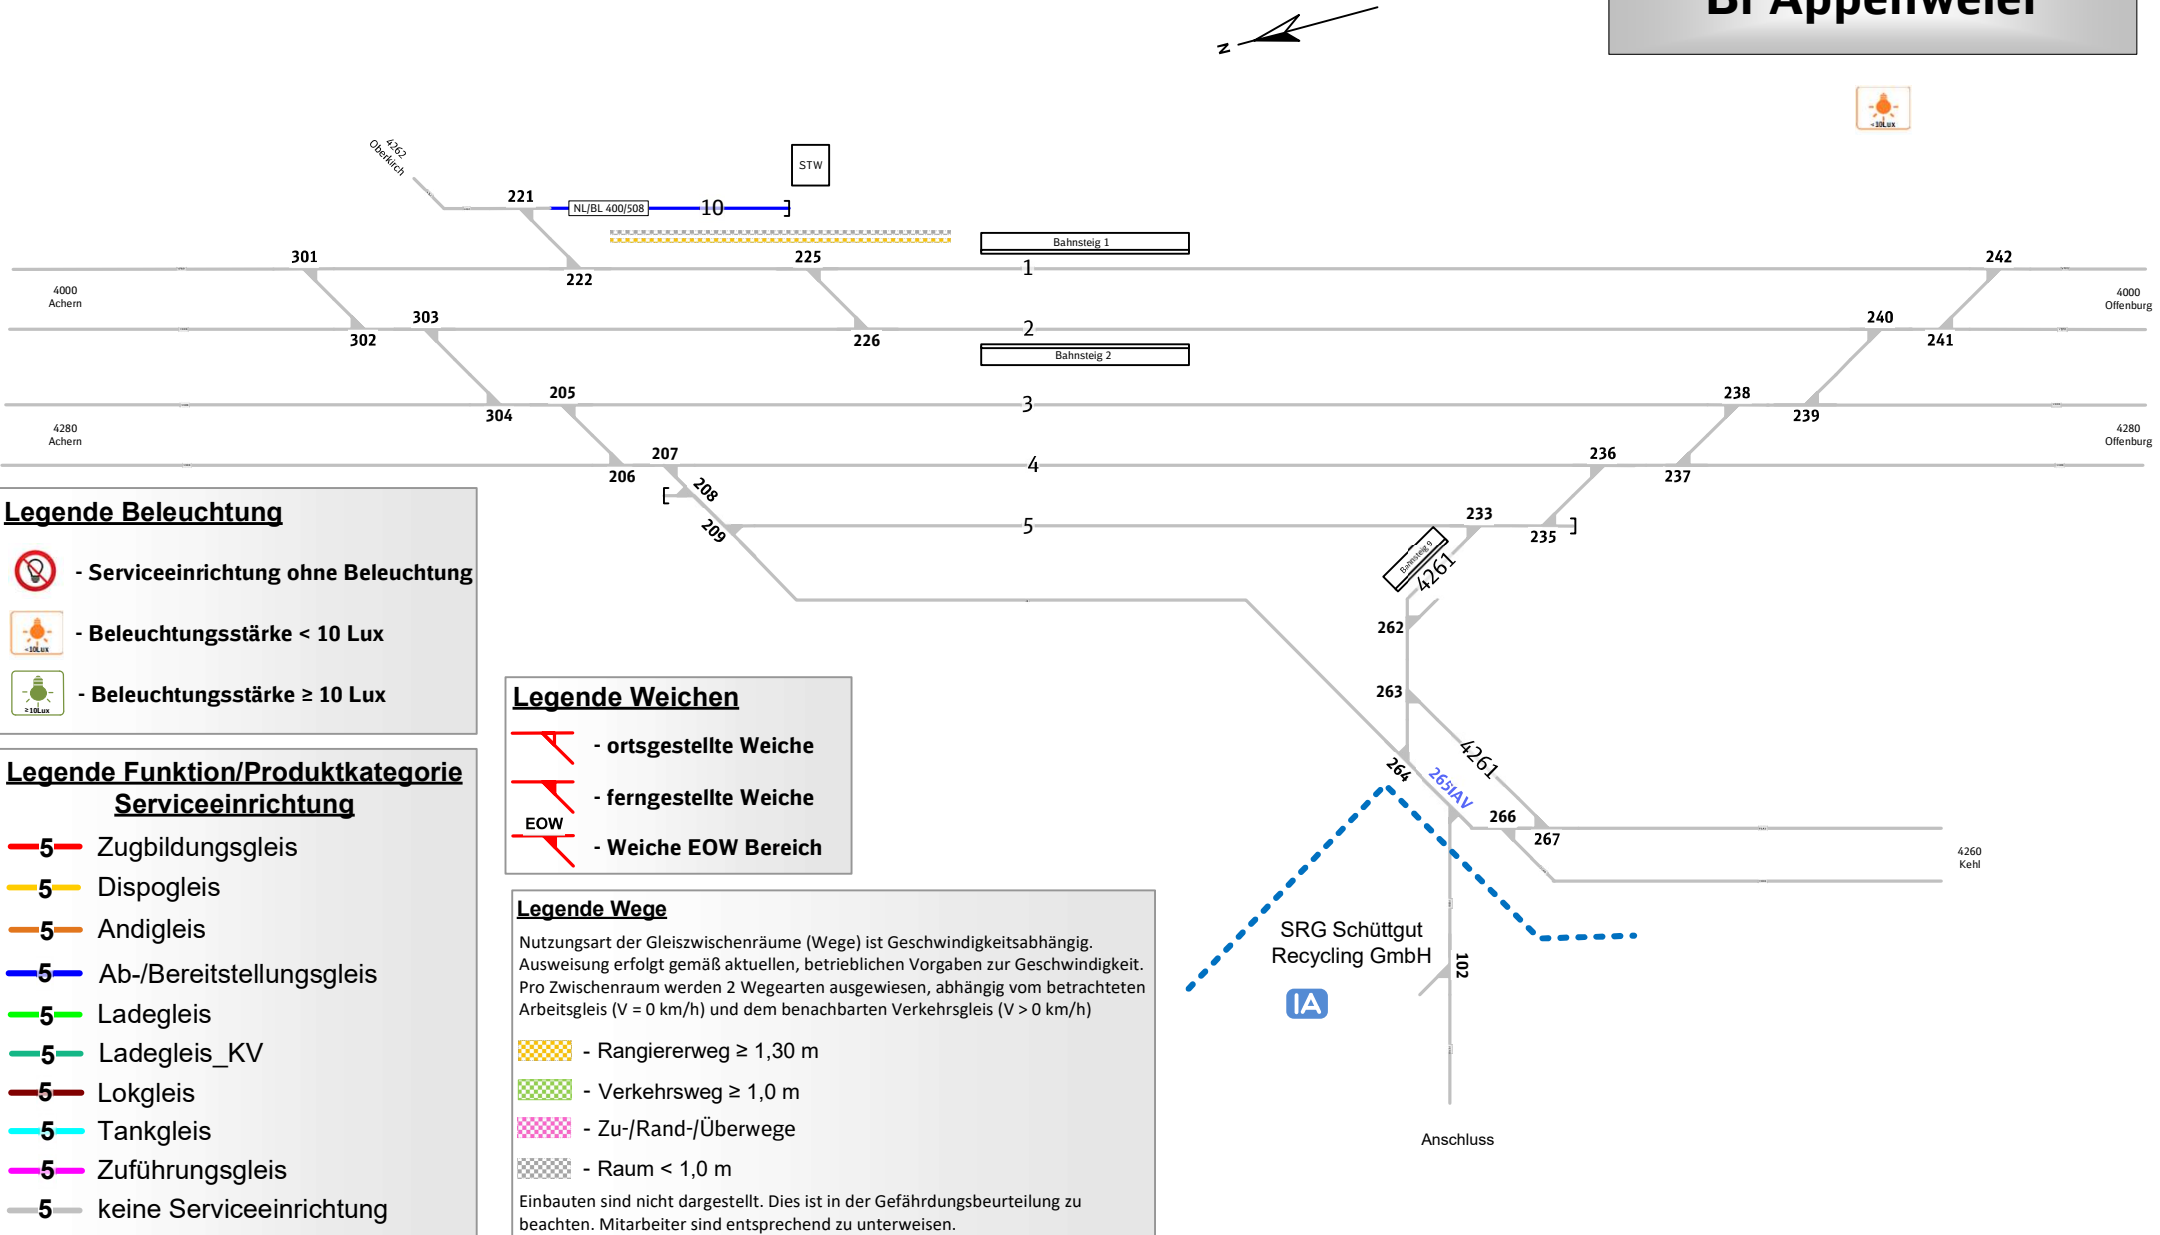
Bf Appenweier

N

<10Lux

STW

4262 Oberkirch

221

NL/BL 400/508

10

Bahnsteig 1

301

225

242

1

222

4000 Achern

4000 Offenburg

303

2

240

302

226

241

Bahnsteig 2

205

238

3

304

239

4280 Achern

4280 Offenburg

207

236

4

206

237

208

233

5

209

235

Bahnsteig 6

4261

262

263

4261

264

265IAV

266

267

4260 Kehl

SRG Schüttgut Recycling GmbH

102

IA

Anschluss

Legende Beleuchtung

- Serviceeinrichtung ohne Beleuchtung

<10Lux

- Beleuchtungsstärke < 10 Lux

≥10Lux

- Beleuchtungsstärke ≥ 10 Lux

Legende Funktion/Produktkategorie Serviceeinrichtung

5 Zugbildungsgleis

5 Dispogleis

5 Andigleis

5 Ab-/Bereitstellungsgleis

5 Ladegleis

5 Ladegleis_KV

5 Lokgleis

5 Tankgleis

5 Zuführungsgleis

5 keine Serviceeinrichtung

Legende Weichen

- ortsgestellte Weiche

- ferngestellte Weiche

EOW

- Weiche EOW Bereich

Legende Wege

Nutzungsart der Gleiszwischenräume (Wege) ist Geschwindigkeitsabhängig. Ausweisung erfolgt gemäß aktuellen, betrieblichen Vorgaben zur Geschwindigkeit. Pro Zwischenraum werden 2 Wegearten ausgewiesen, abhängig vom betrachteten Arbeitsgleis (V = 0 km/h) und dem benachbarten Verkehrsgleis (V > 0 km/h)

- Rangiererweg ≥ 1,30 m

- Verkehrsweg ≥ 1,0 m

- Zu-/Rand-/Überwege

- Raum < 1,0 m

Einbauten sind nicht dargestellt. Dies ist in der Gefährdungsbeurteilung zu beachten. Mitarbeiter sind entsprechend zu unterweisen.